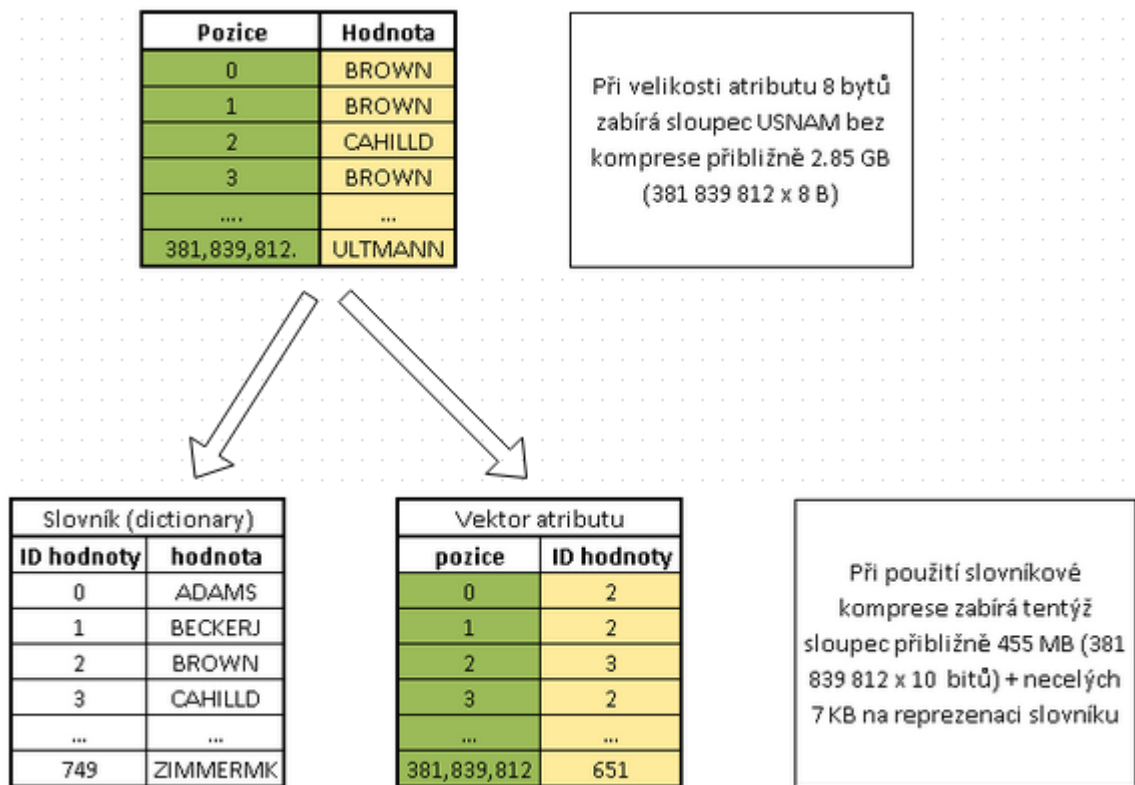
| Pozice | Hodnota |
|---|---|
| 0 | BROWN |
| 1 | BROWN |
| 2 | CAHILLD |
| 3 | BROWN |
| .... | ... |
| 381,839,812. | ULTMANN |

Při velikosti atributu 8 bytů zabírá sloupec USNAM bez komprese přibližně 2.85 GB (381 839 812 x 8 B)

| Slovník (dictionary) | |
|---|---|
| ID hodnoty | hodnota |
| 0 | ADAMS |
| 1 | BECKERJ |
| 2 | BROWN |
| 3 | CAHILLD |
| ... | ... |
| 749 | ZIMMERMK |

| Vektor atributu | |
|---|---|
| pozice | ID hodnoty |
| 0 | 2 |
| 1 | 2 |
| 2 | 3 |
| 3 | 2 |
| ... | ... |
| 381,839,812 | 651 |

Při použití slovníkové komprese zabírá tentýž sloupec přibližně 455 MB (381 839 812 x 10 bitů) + necelých 7 KB na reprezenaci slovníku